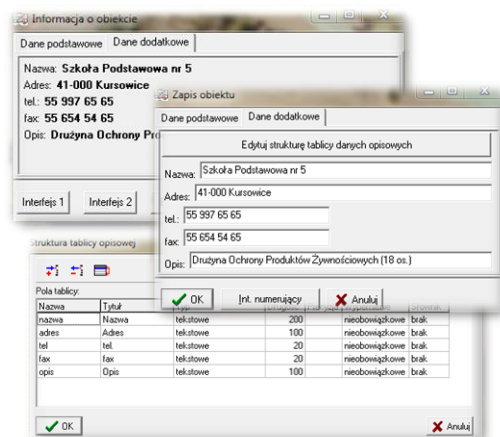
Informacja o obiekcie

Dane podstawowe | Dane dodatkowe

Nazwa: Szkoła Podstawowa nr 5
Adres: 41-000 Kursowice
tel.: 55 997 65 65
fax: 55 654 54 65
Opis: Drużyna Ochrony Pro

Interfejs 1 | Interfejs 2

Zapis obiektu

Dane podstawowe | Dane dodatkowe

Edytuj strukturę tablicy danych opisowych

Nazwa: Szkoła Podstawowa nr 5
Adres: 41-000 Kursowice
tel.: 55 997 65 65
fax: 55 654 54 65
Opis: Drużyna Ochrony Produktów Żywnościowych (18 os.)

OK | Int. numerujący | Anuluj

Struktura tablicy opisowej

Pola tablicy:

| Nazwa | Tytuł | | | | | Słownik |
|---|---|---|---|---|---|---|
| nazwa | Nazwa | tekstowe | 200 | | nieobowiązkowe | brak |
| adres | Adres | tekstowe | 100 | | nieobowiązkowe | brak |
| tel | tel. | tekstowe | 20 | | nieobowiązkowe | brak |
| fax | fax | tekstowe | 20 | | nieobowiązkowe | brak |
| opis | Opis | tekstowe | 100 | | nieobowiązkowe | brak |

OK | Anuluj